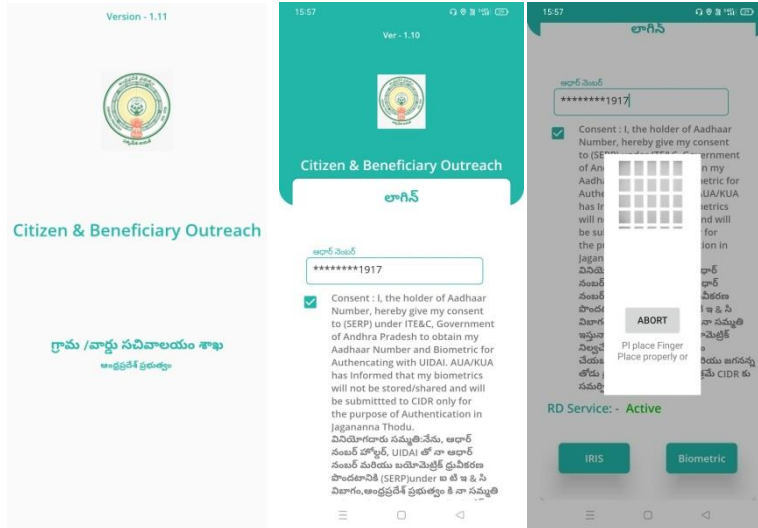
Version - 1.11

Citizen & Beneficiary Outreach

గ్రామ /వార్డు సచివాలయం శాఖ

ఆంధ్రప్రదేశ్ ప్రభుత్వం

15:57

Ver - 1.10

Citizen & Beneficiary Outreach

లాగిన్

ఆధార్ నెంబర్

********1917

Consent : I, the holder of Aadhaar Number, hereby give my consent to (SERP) under ITE&C, Government of Andhra Pradesh to obtain my Aadhaar Number and Biometric for Authencating with UIDAI. AUA/KUA has Informed that my biometrics will not be stored/shared and will be submittted to CIDR only for the purpose of Authentication in Jagananna Thodu.

వినియోగదారు సమ్మతి:నేను, ఆధార్ నంబర్ హోల్డర్, UIDAI తో నా ఆధార్ నంబర్ మరియు బయోమెట్రిక్ ధ్రువీకరణ పొందటానికి (SERP)under ఐ టి ఇ & సి విభాగం,ఆంధ్రప్రదేశ్ ప్రభుత్వం కి నా సమ్మతి

15:57

లాగిన్

ఆధార్ నెంబర్

********1917

Consent : I, the holder of Aadhaar Number, hereby give my consent to (SERP) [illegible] Government of An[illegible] Aadhaar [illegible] Authe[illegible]AUA/KUA has In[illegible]metrics will n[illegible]nd will be su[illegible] for the pu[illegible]ion in Jagan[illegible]

విని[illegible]ధార్ నంబర్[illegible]ధార్ నంబర్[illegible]వీకరణ పొంద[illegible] ఇ & సి విభాగ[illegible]నా సమ్మతి ఇస్తు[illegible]మెట్రిక్ నిల్వ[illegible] తోడు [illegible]రియు జగనన్న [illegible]మే CIDR కు సమర్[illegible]

ABORT

Pl place Finger Place properly or

RD Service: - Active

IRIS

Biometric